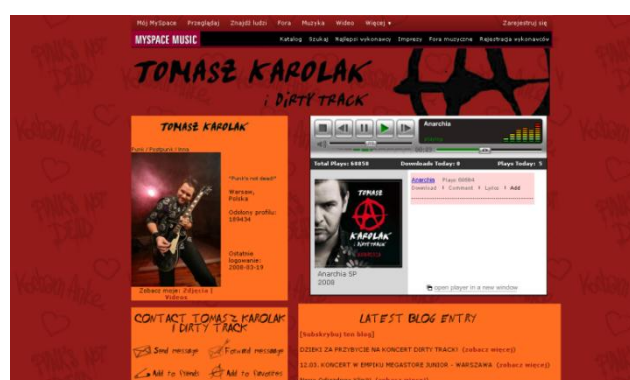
Mój MySpace Przeglądaj Znajdź ludzi Fora Muzyka Wideo Więcej ▾ Zarejestruj się

MYSPACE MUSIC Katalog Szukaj Najlepsi wykonawcy Imprezy Fora muzyczne Rejestracja wykonawców

TOMASZ KAROLAK
i DIRTY TRACK

TOMASZ KAROLAK

Punk / Postpunk / Emo

"Punk's not dead!"

Warsaw, Polska

Odsłony profilu: 189434

Ostatnie logowanie: 2008-03-19

Zobacz moje: Zdjęcia | Videos

Anarchia

Total Plays: 66858 Downloads Today: 0 Plays Today: 5

TOMASZ
KAROLAK
i DIRTY TRACK

Anarchia Plays 66894
Download Comment Lyrics Add

Anarchia SP
2008

open player in a new window

CONTACT TOMASZ KAROLAK I DIRTY TRACK

Send message Forward message
Add to friends Add to favorites

LATEST BLOG ENTRY

[Subskrybuj ten blog]

DZIĘKI ZA PRZYBYCIE NA KONCERT DIRTY TRACK! (zobacz więcej)

12.03. KONCERT W EMPIKU MEGASTORE JUNIOR - WARSZAWA (zobacz więcej)

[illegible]